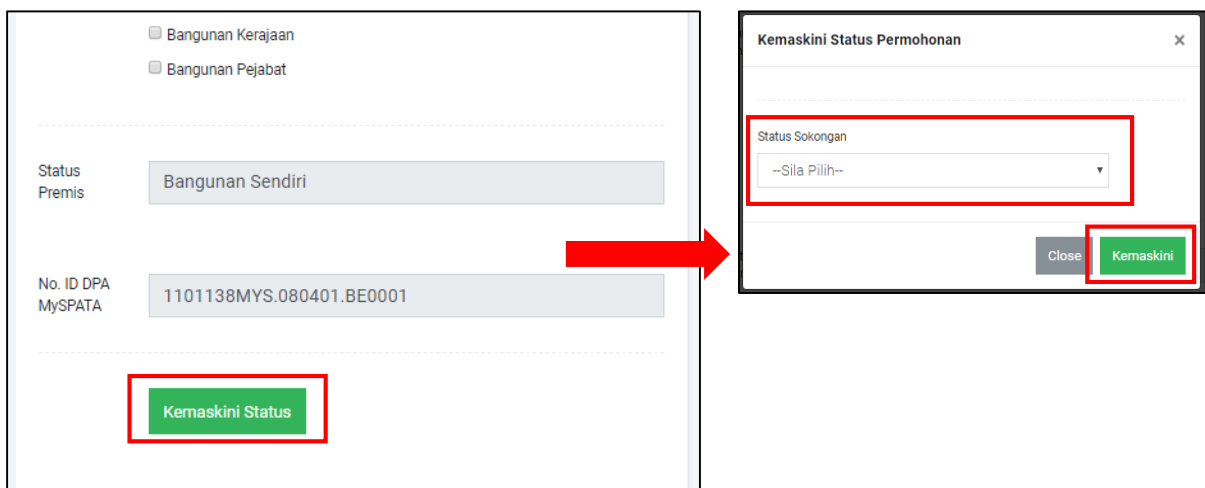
Bangunan Kerajaan

Bangunan Pejabat

Status Premis

Bangunan Sendiri

No. ID DPA MySPATA

1101138MYS.080401.BE0001

Kemaskini Status

Kemaskini Status Permohonan

×

Status Sokongan

--Sila Pilih--

Close

Kemaskini